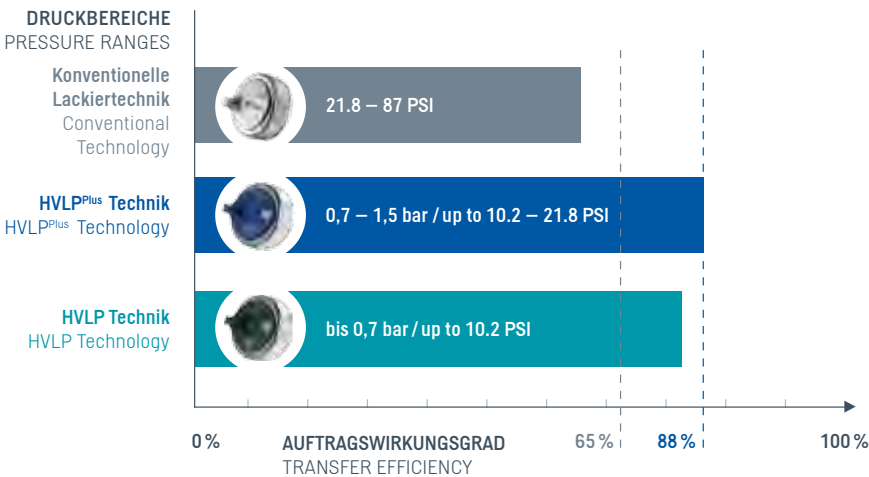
DRUCKBEREICHE
PRESSURE RANGES

Konventionelle Lackiertechnik
Conventional Technology

21.8 — 87 PSI

HVLP$^{Plus}$ Technik
HVLP$^{Plus}$ Technology

0,7 — 1,5 bar / up to 10.2 — 21.8 PSI

HVLP Technik
HVLP Technology

bis 0,7 bar / up to 10.2 PSI

0 %

AUFTRAGSWIRKUNGSGRAD
TRANSFER EFFICIENCY

65 %

88 %

100 %